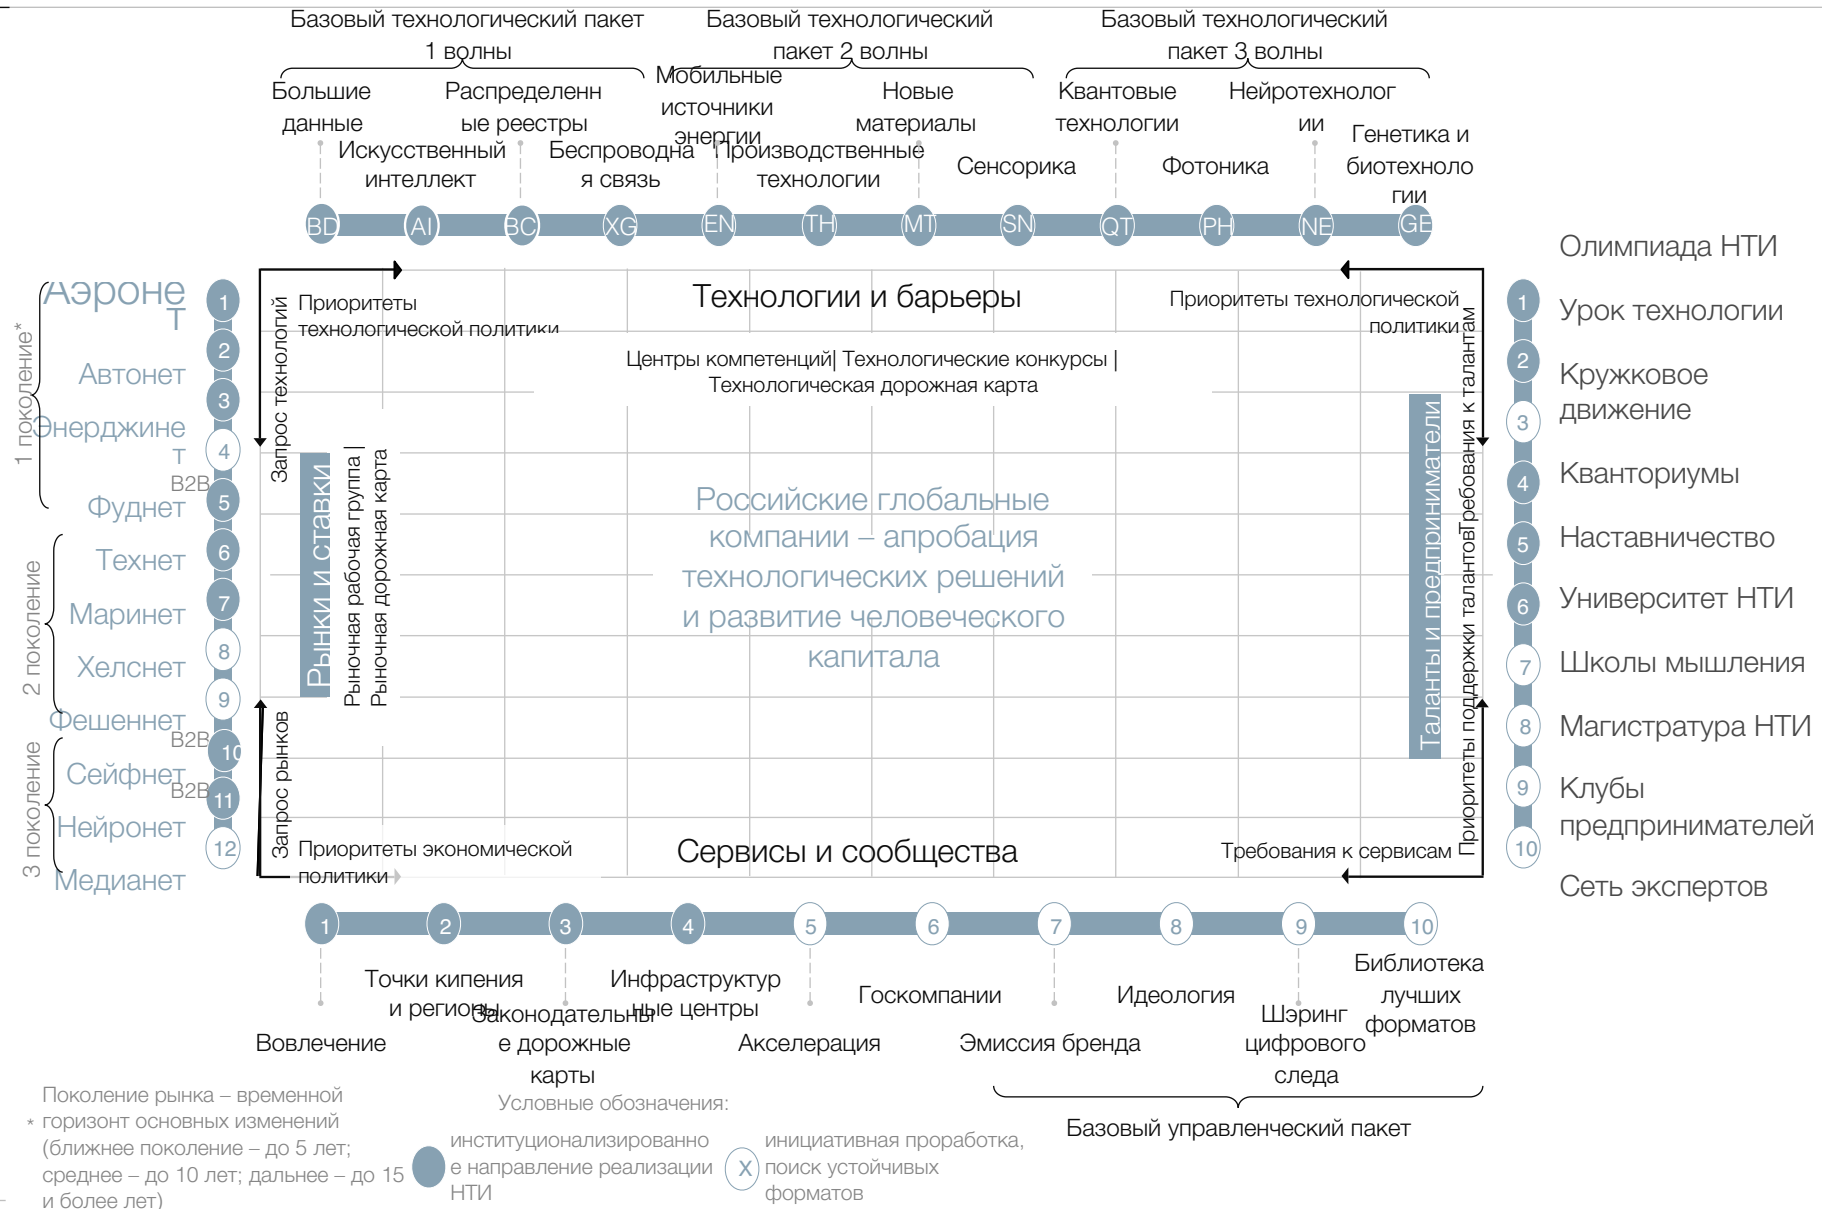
Базовый технологический пакет 1 волны

Базовый технологический пакет 2 волны

Базовый технологический пакет 3 волны

Большие данные

Распределенные реестры

Мобильные источники энергии

Новые материалы

Квантовые технологии

Нейротехнологии

Генетика и биотехнологии

Искусственный интеллект

Беспроводная связь

Производственные технологии

Сенсорика

Фотоника

BD AI BC XG EN TH MT SN QT PH NE GE

Олимпиада НТИ

1 Урок технологии

2 Кружковое движение

3 Кванториумы

4 Наставничество

5 Университет НТИ

6 Школы мышления

7 Магистратура НТИ

8 Клубы предпринимателей

9 Сеть экспертов

10

1 поколение*

Аэронет 1

Автонет 2

Энерджинет 3

4

B2B

Фуднет 5

2 поколение

Технет 6

Маринет 7

Хелснет 8

Фешеннет 9

B2B

3 поколение

Сейфнет 10

B2B

Нейронет 11

Медианет 12

Приоритеты технологической политики

Технологии и барьеры

Приоритеты технологической политики

Центры компетенций| Технологические конкурсы | Технологическая дорожная карта

Запрос технологий

Рынки и ставки

Рыночная рабочая группа | Рыночная дорожная карта

Российские глобальные компании – апробация технологических решений и развитие человеческого капитала

Таланты и предприниматели

Требования к талантам

Приоритеты поддержки талантов

Запрос рынков

Приоритеты экономической политики

Сервисы и сообщества

Требования к сервисам

1 2 3 4 5 6 7 8 9 10

Вовлечение

Точки кипения и регионы

Законодательные дорожные карты

Инфраструктурные центры

Акселерация

Госкомпании

Эмиссия бренда

Идеология

Шэринг цифрового следа

Библиотека лучших форматов

Базовый управленческий пакет

* Поколение рынка – временной горизонт основных изменений (ближнее поколение – до 5 лет; среднее – до 10 лет; дальнее – до 15 и более лет)

Условные обозначения:

институционализированное направление реализации НТИ

X инициативная проработка, поиск устойчивых форматов